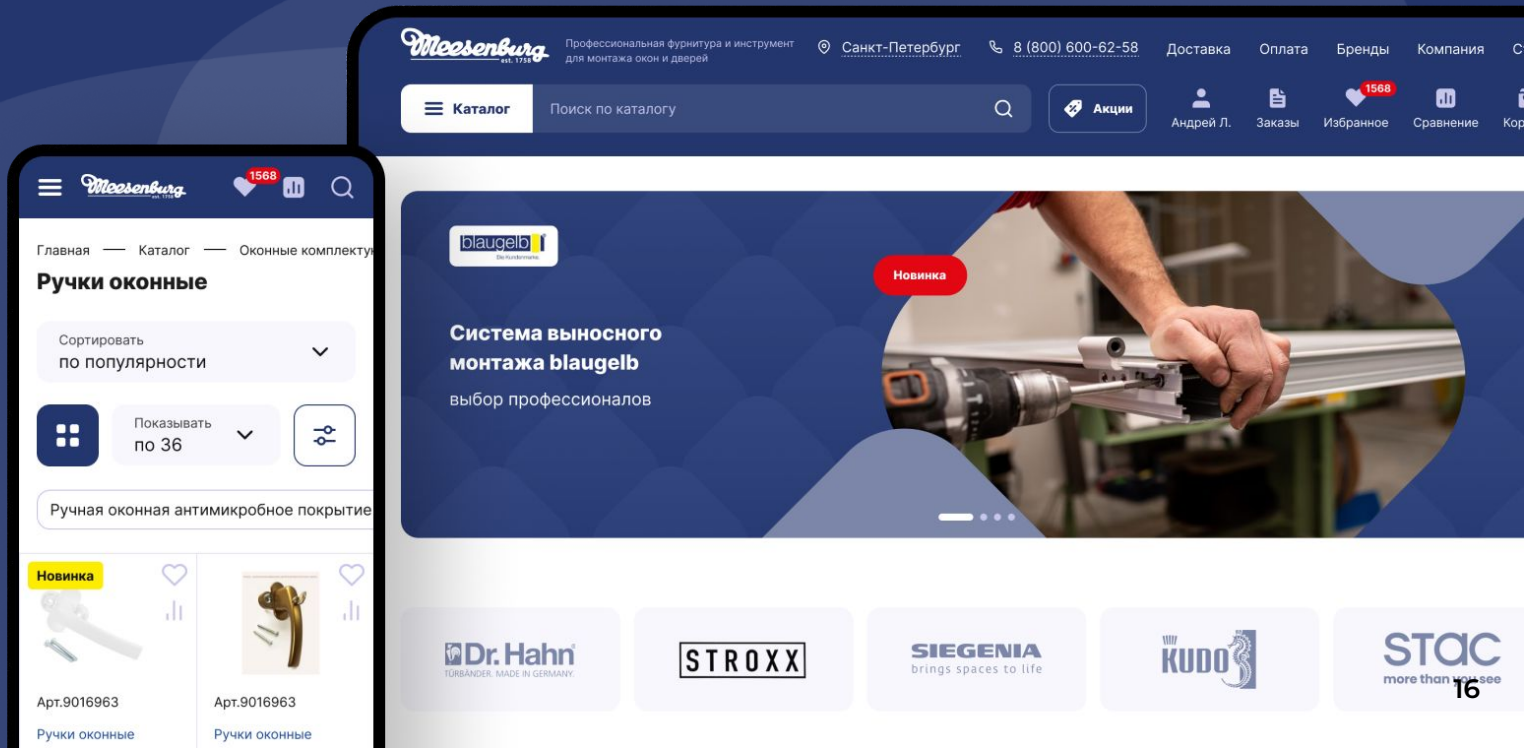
Meesenburg est. 1758 Профессиональная фурнитура и инструмент для монтажа окон и дверей

Санкт-Петербург 8 (800) 600-62-58 Доставка Оплата Бренды Компания С

Каталог Поиск по каталогу Акции Андрей Л. Заказы 1568 Избранное Сравнение Кор

blaugelb Die Kundenmarke.

Новинка

Система выносного монтажа blaugelb

выбор профессионалов

Dr.Hahn TÜRBÄNDER. MADE IN GERMANY.

STROXX

SIEGENIA brings spaces to life

KUDO

STAC more than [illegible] see

16

Meesenburg est. 1758 1568

Главная — Каталог — Оконные комплекту

Ручки оконные

Сортировать по популярности

Показывать по 36

Ручная оконная антимикробное покрытие

Новинка

Арт.9016963

Ручки оконные

Арт.9016963

Ручки оконные